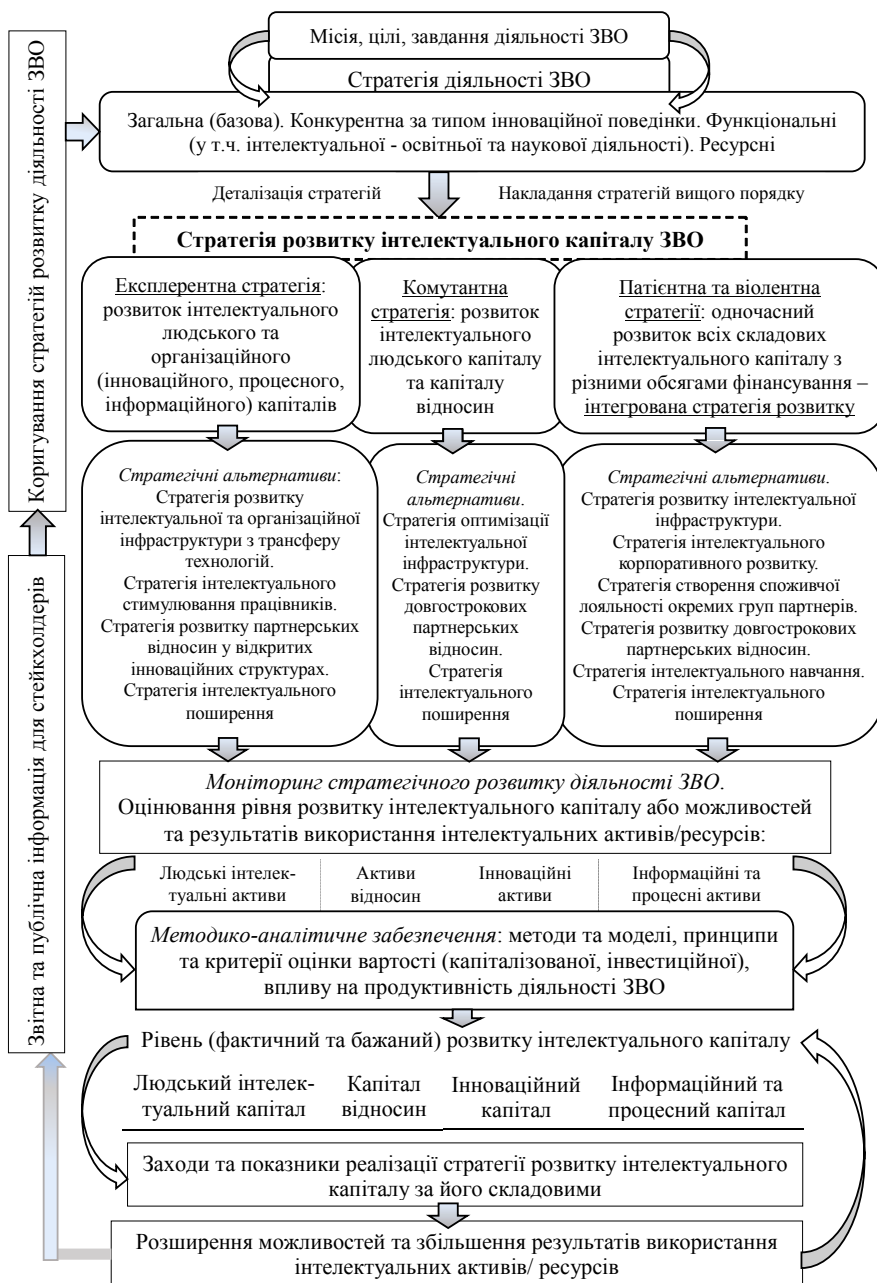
Коригування стратегій розвитку діяльності ЗВО

Місія, цілі, завдання діяльності ЗВО

Стратегія діяльності ЗВО

Загальна (базова). Конкурентна за типом інноваційної поведінки. Функціональні (у т.ч. інтелектуальної - освітньої та наукової діяльності). Ресурсні

Деталізація стратегій

Накладання стратегій вищого порядку

Стратегія розвитку інтелектуального капіталу ЗВО

Експлерентна стратегія: розвиток інтелектуального людського та організаційного (інноваційного, процесного, інформаційного) капіталів

Комутантна стратегія: розвиток інтелектуального людського капіталу та капіталу відносин

Патієнтна та віолентна стратегії: одночасний розвиток всіх складових інтелектуального капіталу з різними обсягами фінансування – інтегрована стратегія розвитку

Стратегічні альтернативи: Стратегія розвитку інтелектуальної та організаційної інфраструктури з трансферу технологій. Стратегія інтелектуального стимулювання працівників. Стратегія розвитку партнерських відносин у відкритих інноваційних структурах. Стратегія інтелектуального поширення

Стратегічні альтернативи. Стратегія оптимізації інтелектуальної інфраструктури. Стратегія розвитку довгострокових партнерських відносин. Стратегія інтелектуального поширення

Стратегічні альтернативи. Стратегія розвитку інтелектуальної інфраструктури. Стратегія інтелектуального корпоративного розвитку. Стратегія створення споживчої лояльності окремих груп партнерів. Стратегія розвитку довгострокових партнерських відносин. Стратегія інтелектуального навчання. Стратегія інтелектуального поширення

Звітна та публічна інформація для стейкхолдерів

Моніторинг стратегічного розвитку діяльності ЗВО. Оцінювання рівня розвитку інтелектуального капіталу або можливостей та результатів використання інтелектуальних активів/ресурсів:

| Людські інтелектуальні активи | Активи відносин | Інноваційні активи | Інформаційні та процесні активи |
|---|---|---|---|

Методико-аналітичне забезпечення: методи та моделі, принципи та критерії оцінки вартості (капіталізованої, інвестиційної), впливу на продуктивність діяльності ЗВО

Рівень (фактичний та бажаний) розвитку інтелектуального капіталу

| Людський інтелектуальний капітал | Капітал відносин | Інноваційний капітал | Інформаційний та процесний капітал |
|---|---|---|---|

Заходи та показники реалізації стратегії розвитку інтелектуального капіталу за його складовими

Розширення можливостей та збільшення результатів використання інтелектуальних активів/ ресурсів